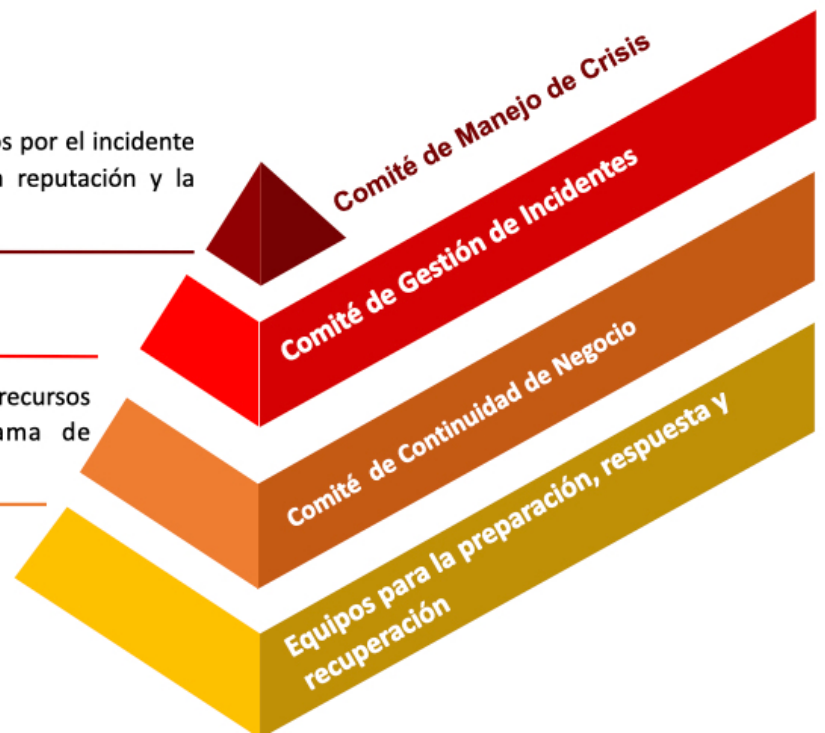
os por el incidente
reputación y la

recursos
ama de

Comité de Manejo de Crisis

Comité de Gestión de Incidentes

Comité de Continuidad de Negocio

Equipos para la preparación, respuesta y recuperación